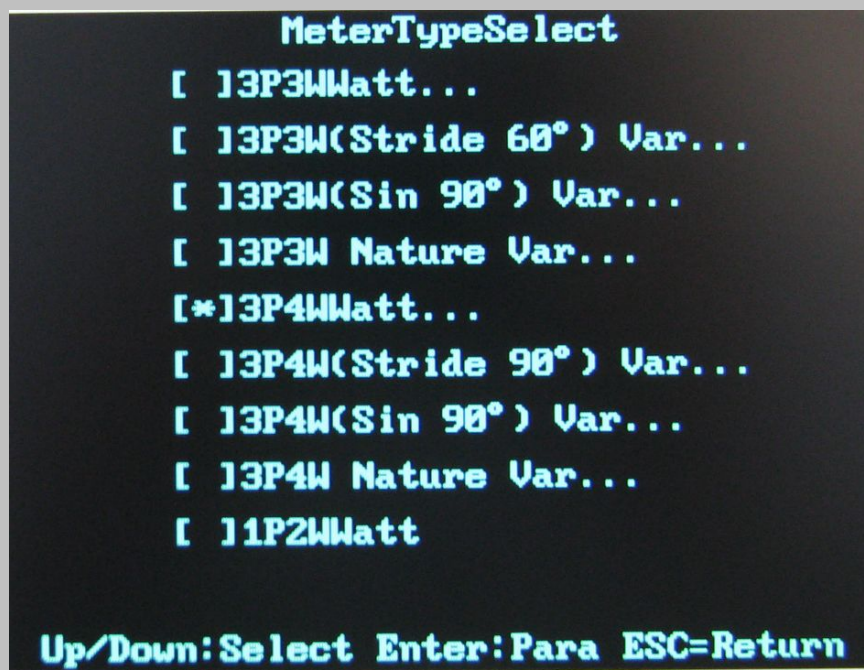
MeterTypeSelect

[ ]3P3WWatt...

[ ]3P3W(Stride 60°) Var...

[ ]3P3W(Sin 90°) Var...

[ ]3P3W Nature Var...

[*]3P4WWatt...

[ ]3P4W(Stride 90°) Var...

[ ]3P4W(Sin 90°) Var...

[ ]3P4W Nature Var...

[ ]1P2WWatt

Up/Down:Select Enter:Para ESC=Return